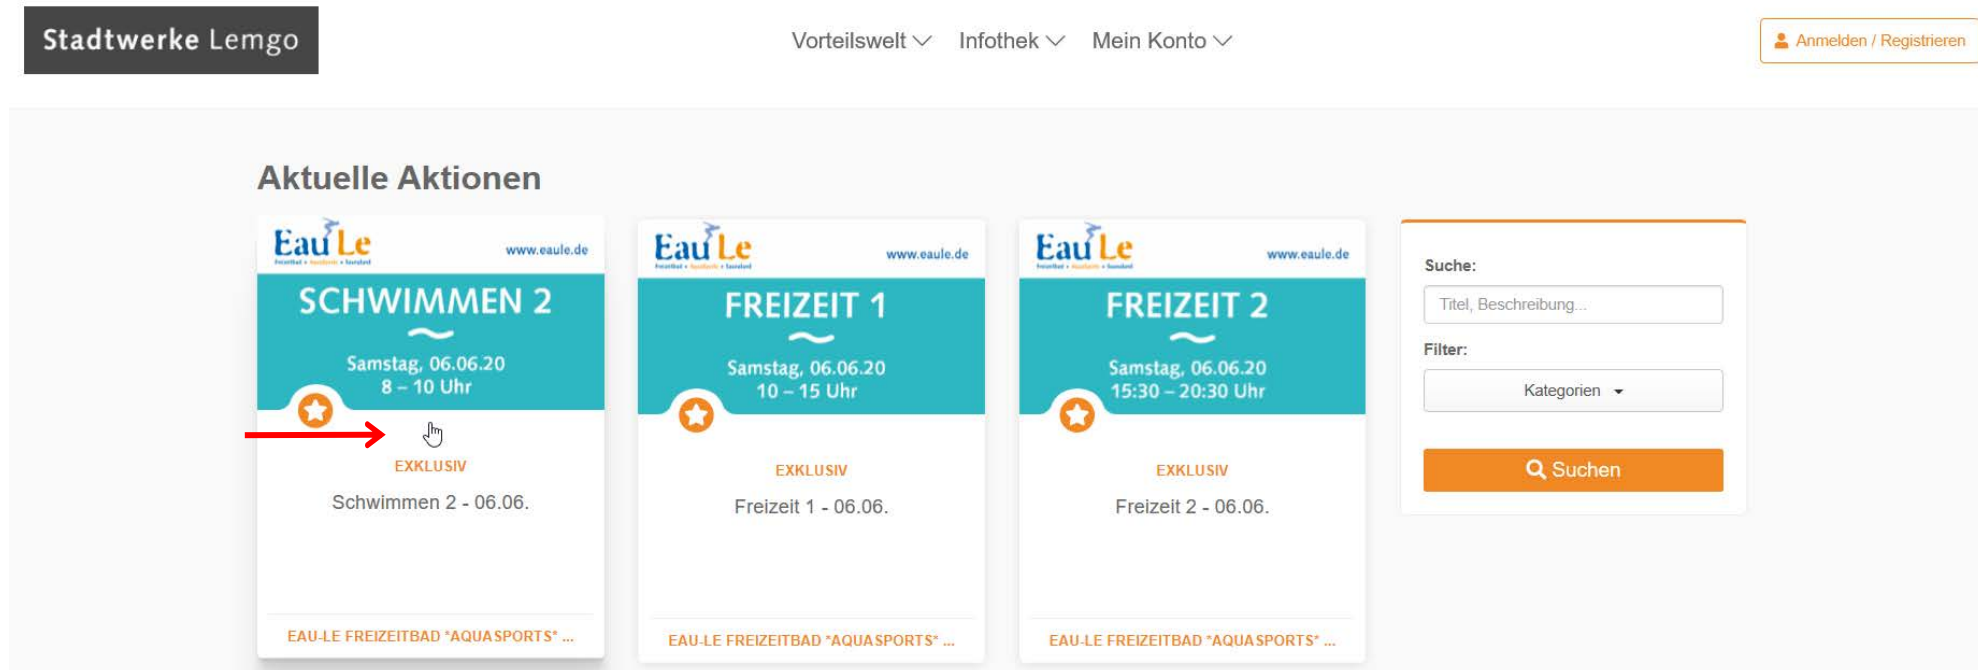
Stadtwerke Lemgo

Vorteilswelt Infothek Mein Konto

Anmelden / Registrieren

Aktuelle Aktionen

EauLe
www.eaule.de
SCHWIMMEN 2
~
Samstag, 06.06.20
8 – 10 Uhr
EXKLUSIV
Schwimmen 2 - 06.06.
EAU-LE FREIZEITBAD "AQUASPORTS" ...

EauLe
www.eaule.de
FREIZEIT 1
~
Samstag, 06.06.20
10 – 15 Uhr
EXKLUSIV
Freizeit 1 - 06.06.
EAU-LE FREIZEITBAD "AQUASPORTS" ...

EauLe
www.eaule.de
FREIZEIT 2
~
Samstag, 06.06.20
15:30 – 20:30 Uhr
EXKLUSIV
Freizeit 2 - 06.06.
EAU-LE FREIZEITBAD "AQUASPORTS" ...

Suche:
Titel, Beschreibung...
Filter:
Kategorien
Suchen